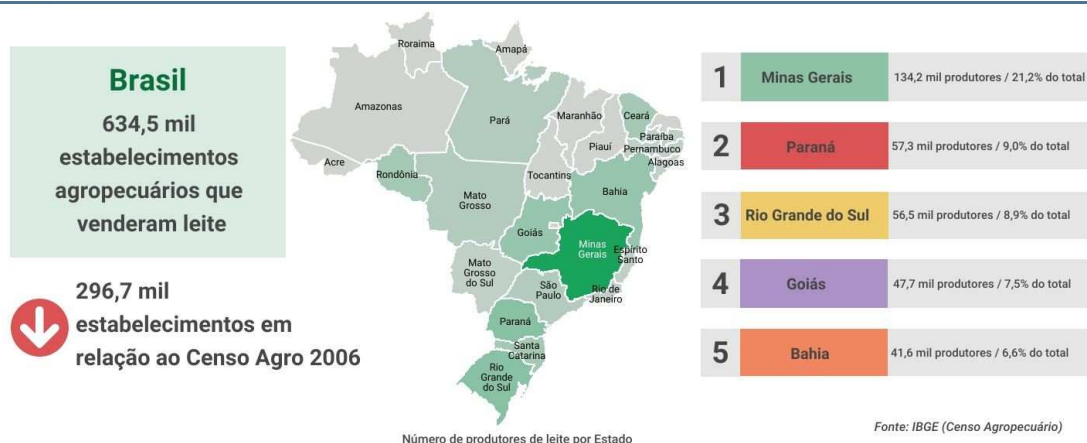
Brasil
634,5 mil estabelecimentos agropecuários que venderam leite

296,7 mil estabelecimentos em relação ao Censo Agro 2006

Roraima
Amapá
Amazonas
Pará
Maranhão
Ceará
Paraíba
Pernambuco
Alagoas
Piauí
Acre
Rondônia
Tocantins
Bahia
Mato Grosso
Goiás
Minas Gerais
Espírito Santo
Mato Grosso do Sul
São Paulo
Rio de Janeiro
Paraná
Santa Catarina
Rio Grande do Sul

Número de produtores de leite por Estado

| 1 | Minas Gerais | 134,2 mil produtores / 21,2% do total |
|---|---|---|
| 2 | Paraná | 57,3 mil produtores / 9,0% do total |
| 3 | Rio Grande do Sul | 56,5 mil produtores / 8,9% do total |
| 4 | Goiás | 47,7 mil produtores / 7,5% do total |
| 5 | Bahia | 41,6 mil produtores / 6,6% do total |

Fonte: IBGE (Censo Agropecuário)